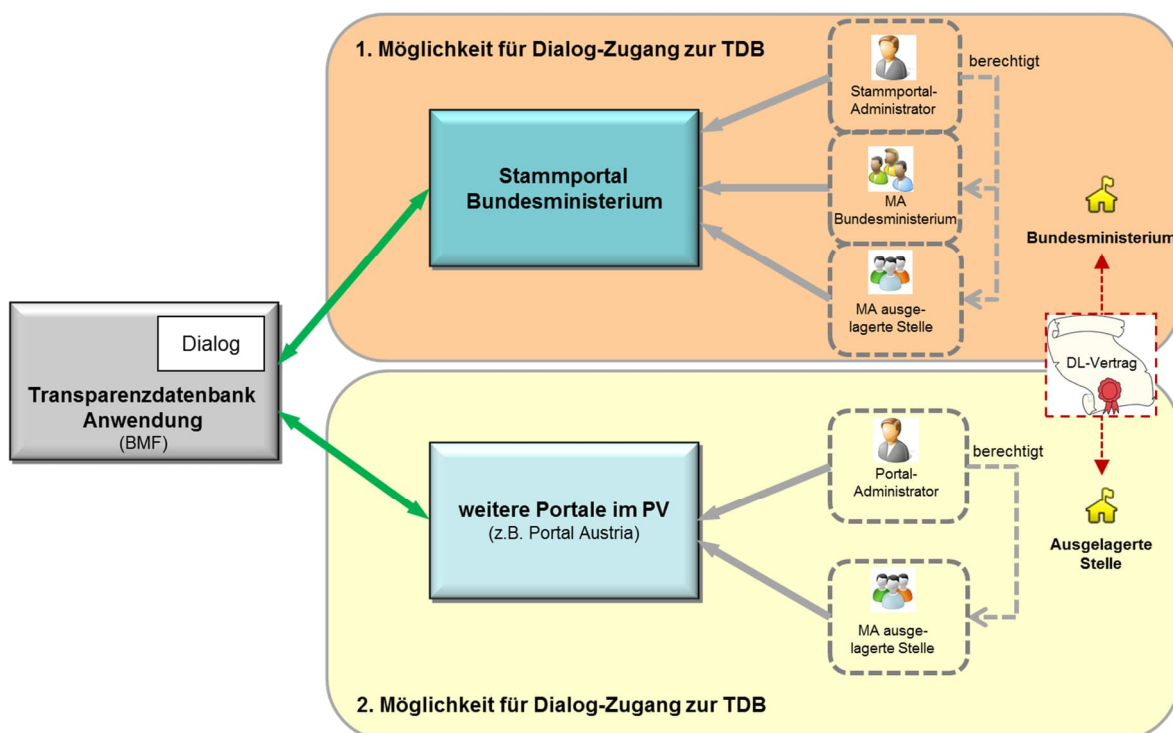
1. Möglichkeit für Dialog-Zugang zur TDB

Stammportal-Administrator

berechtigt

Stammportal Bundesministerium

MA Bundesministerium

Bundesministerium

MA ausgelagerte Stelle

Dialog

Transparenzdatenbank Anwendung
(BMF)

DL-Vertrag

Portal-Administrator

berechtigt

weitere Portale im PV
(z.B. Portal Austria)

Ausgelagerte Stelle

MA ausgelagerte Stelle

2. Möglichkeit für Dialog-Zugang zur TDB